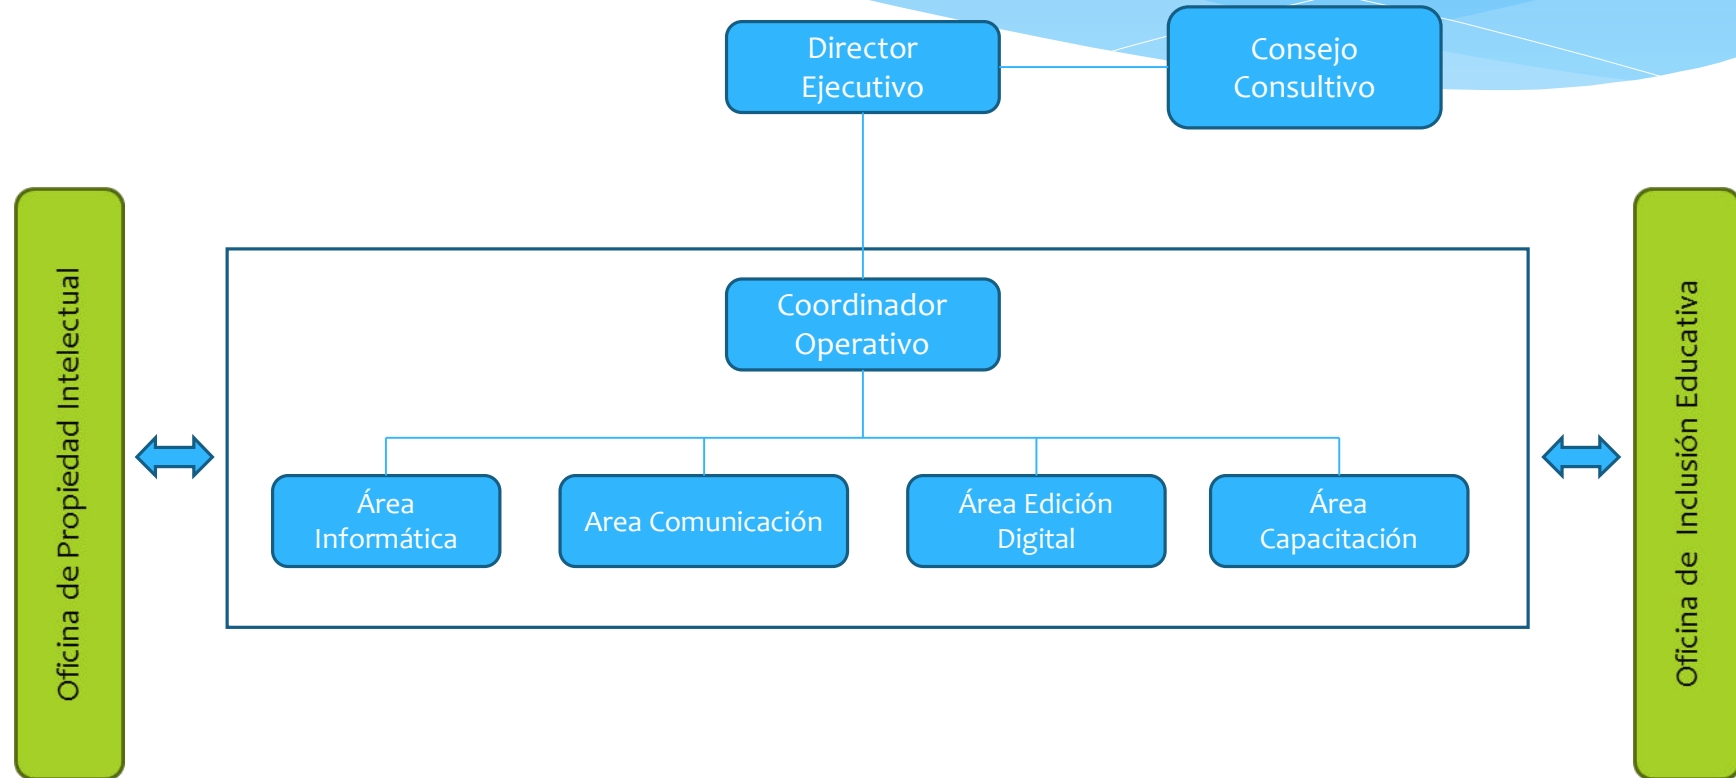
Director Ejecutivo

Consejo Consultivo

Oficina de Propiedad Intelectual

Coordinador Operativo

Área Informática

Area Comunicación

Área Edición Digital

Área Capacitación

Oficina de Inclusión Educativa